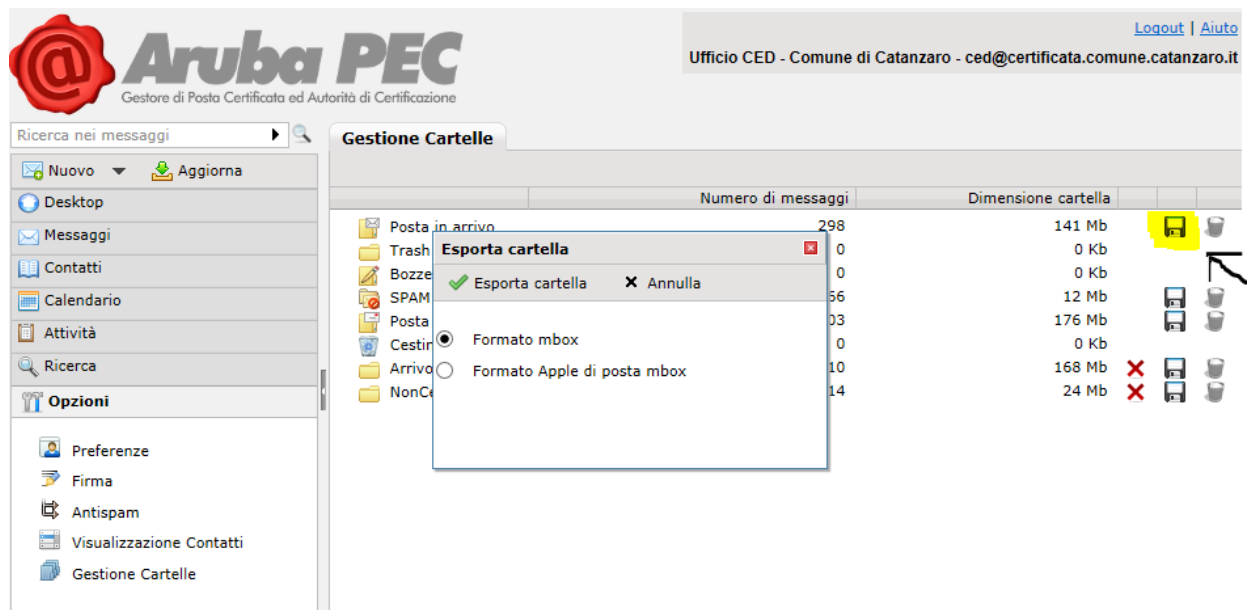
Aruba PEC
Gestore di Posta Certificata ed Autorità di Certificazione

Logout | Aiuto
Ufficio CED - Comune di Catanzaro - ced@certificata.comune.catanzaro.it

Ricerca nei messaggi

Nuovo
Aggiorna
Desktop
Messaggi
Contatti
Calendario
Attività
Ricerca
Opzioni

Preferenze
Firma
Antispam
Visualizzazione Contatti
Gestione Cartelle

Gestione Cartelle

| | Numero di messaggi | Dimensione cartella |
|---|---|---|
| Posta in arrivo | 298 | 141 Mb |
| Trash | 0 | 0 Kb |
| Bozze | 0 | 0 Kb |
| SPAM | 56 | 12 Mb |
| Posta | 03 | 176 Mb |
| Cestin | 0 | 0 Kb |
| Arrivo | 10 | 168 Mb |
| NonCe | 14 | 24 Mb |

Esporta cartella
Esporta cartella
Annulla
Formato mbox
Formato Apple di posta mbox